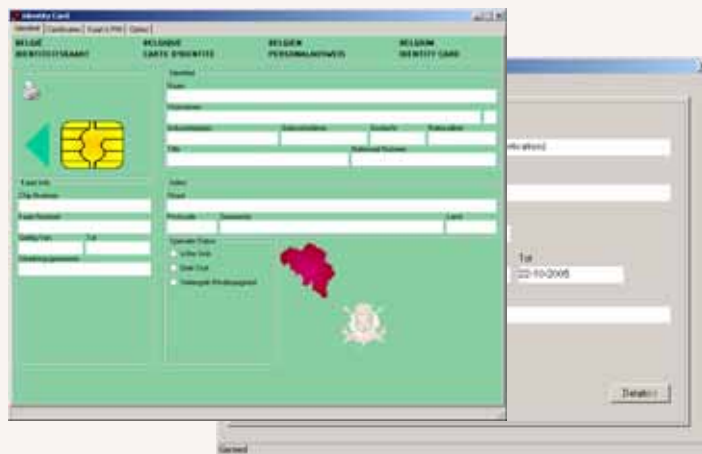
Identity Card

Identiteit | Certificaten | Kaart & PIN | Opties

BELGIË
IDENTITEITSKAART

BELGIQUE
CARTE D'IDENTITE

BELGIEN
PERSONALAUSWEIS

BELGIUM
IDENTITY CARD

Identiteit
Naam
Voornamen
Geboorteplaats
Geboortedatum
Geslacht
Nationaliteit
Titel
Nationaal Nummer

Kaart Info
Chip Nummer
Kaart Nummer
Geldig Van
Tot
Uitreikingsgemeente

Adres
Straat
Postcode
Gemeente
Land

Speciale Status
Witte Stok
Gele Stok
Verlengde Minderjarigheid

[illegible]ficatie)

Tot
22-10-2006

Details>>

Gereed